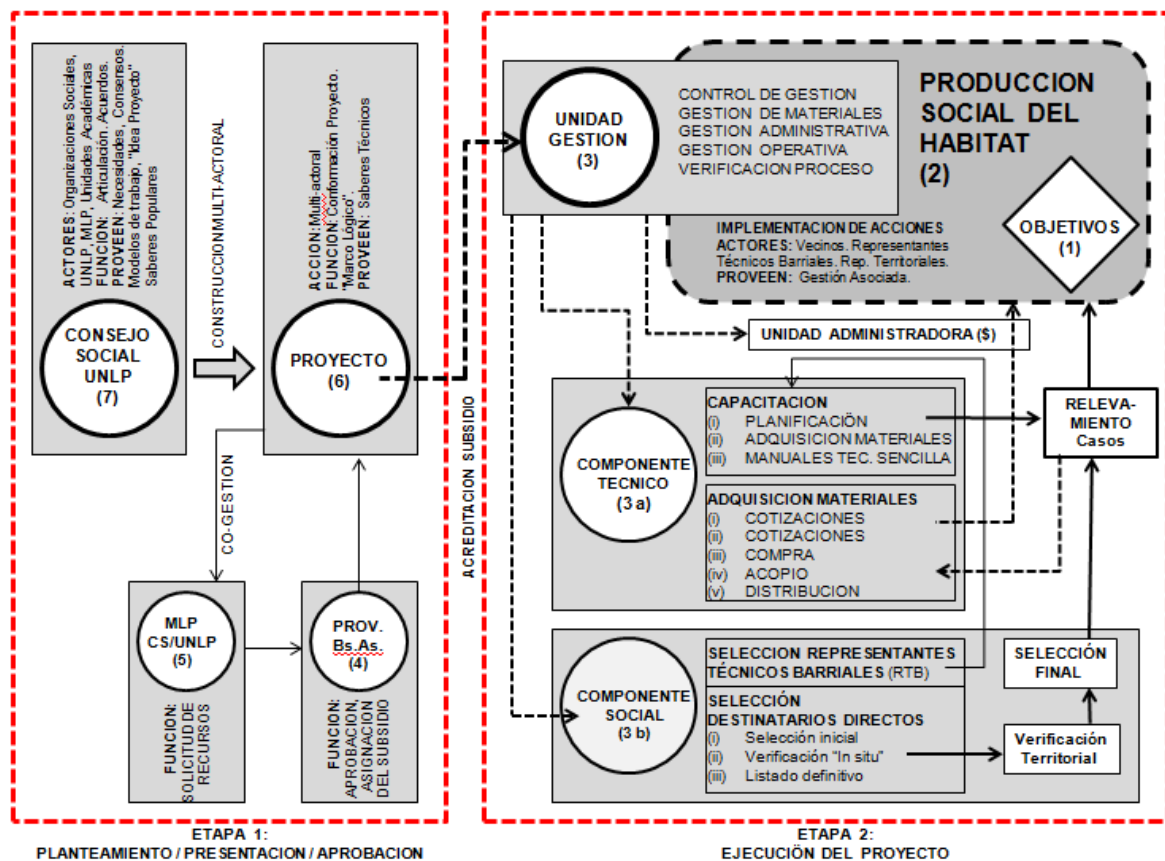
ACTORES: Organizaciones Sociales, UNLP, MLP, Unidades Académicas
FUNCION: Articulación. Acuerdos.
PROVEEN: Necesidades, Consensos. Modelos de trabajo, "Idea Proyecto" Saberes Populares

CONSEJO SOCIAL UNLP (7)

CONSTRUCCION MULTI-ACTORAL

ACCION: Multi-actoral
FUNCION: Conformación Proyecto. "Marco Lógico".
PROVEEN: Saberes Técnicos

PROYECTO (6)

CO-GESTION

MLP CS/UNLP (5)

FUNCION: SOLICITUD DE RECURSOS

PROV. Bs.As. (4)

FUNCION: APROBACION, ASIGNACION DEL SUBSIDIO

ACREDITACION SUBSIDIO

ETAPA 1:
PLANTEAMIENTO / PRESENTACION / APROBACION

UNIDAD GESTION (3)

CONTROL DE GESTION
GESTION DE MATERIALES
GESTION ADMINISTRATIVA
GESTION OPERATIVA
VERIFICACION PROCESO

PRODUCCION SOCIAL DEL HABITAT (2)

IMPLEMENTACION DE ACCIONES
ACTORES: Vecinos. Representantes Técnicos Barriales. Rep. Territoriales.
PROVEEN: Gestión Asociada.

OBJETIVOS (1)

UNIDAD ADMINISTRADORA ($)

COMPONENTE TECNICO (3 a)

CAPACITACION
(i) PLANIFICACIÖN
(ii) ADQUISICION MATERIALES
(iii) MANUALES TEC. SENCILLA

ADQUISICION MATERIALES
(i) COTIZACIONES
(ii) COTIZACIONES
(iii) COMPRA
(iv) ACOPIO
(v) DISTRIBUCION

RELEVA-MIENTO Casos

COMPONENTE SOCIAL (3 b)

SELECCION REPRESENTANTES TÉCNICOS BARRIALES (RTB)

SELECCIÓN DESTINATARIOS DIRECTOS
(i) Selección inicial
(ii) Verificación "In situ"
(iii) Listado definitivo

SELECCIÓN FINAL

Verificación Territorial

ETAPA 2:
EJECUCIÓN DEL PROYECTO